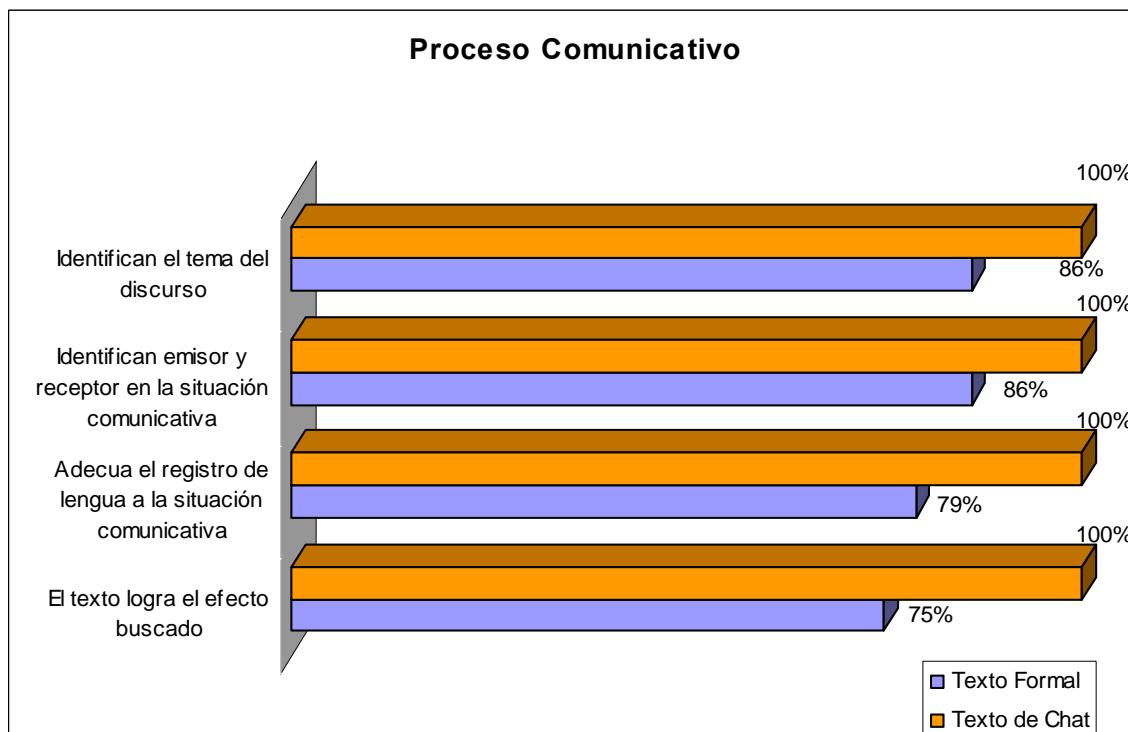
Proceso Comunicativo

Identifican el tema del discurso

100%

86%

Identifican emisor y receptor en la situación comunicativa

100%

86%

Adecua el registro de lengua a la situación comunicativa

100%

79%

El texto logra el efecto buscado

100%

75%

Texto Formal

Texto de Chat